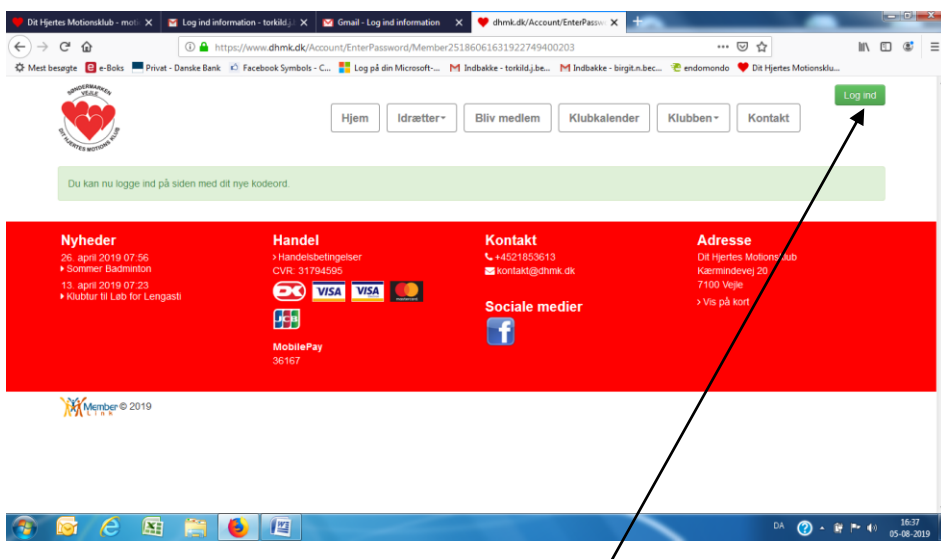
Dit Hjertes Motionsklub - moti ×
Log ind information - torkild.j ×
Gmail - Log ind information ×
dhmk.dk/Account/EnterPassw ×
+

https://www.dhmk.dk/Account/EnterPassword/Member2518606163192274940020​3
...

Mest besøgte
e-Boks
Privat - Danske Bank
Facebook Symbols - C...
Log på din Microsoft-...
Indbakke - torkild.j.be...
Indbakke - birgit.n.bec...
endomondo
Dit Hjertes Motionsklu...

SØNDERMARKEN VEJLE
DIT HJERTES MOTIONS KLUB

Hjem
Idrætter
Bliv medlem
Klubkalender
Klubben
Kontakt
Log ind

Du kan nu logge ind på siden med dit nye kodeord.

Nyheder
26. april 2019 07:56
Sommer Badminton
13. april 2019 07:23
Klubtur til Løb for Lengasti

Handel
Handelsbetingelser
CVR: 31794595
VISA
VISA
MobilePay
36167

Kontakt
+4521853613
kontakt@dhmk.dk

Sociale medier

Adresse
Dit Hjertes Motionsklub
Kærmindevej 20
7100 Vejle
Vis på kort

Member Link © 2019

DA
16:37
05-08-2019